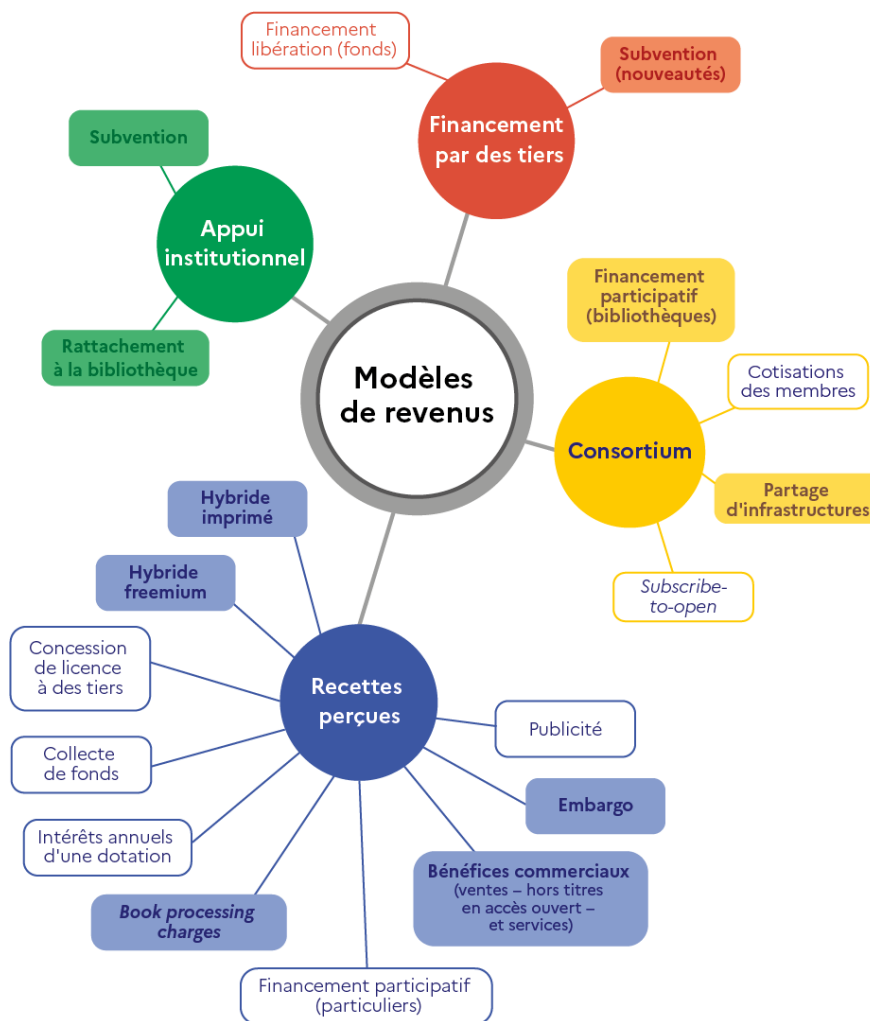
Financement libération (fonds)

Subvention (nouveautés)

Financement par des tiers

Subvention

Appui institutionnel

Rattachement à la bibliothèque

Modèles de revenus

Financement participatif (bibliothèques)

Cotisations des membres

Consortium

Partage d'infrastructures

Subscribe-to-open

Hybride imprimé

Hybride freemium

Concession de licence à des tiers

Collecte de fonds

Intérêts annuels d'une dotation

Book processing charges

Recettes perçues

Publicité

Embargo

Bénéfices commerciaux (ventes – hors titres en accès ouvert – et services)

Financement participatif (particuliers)